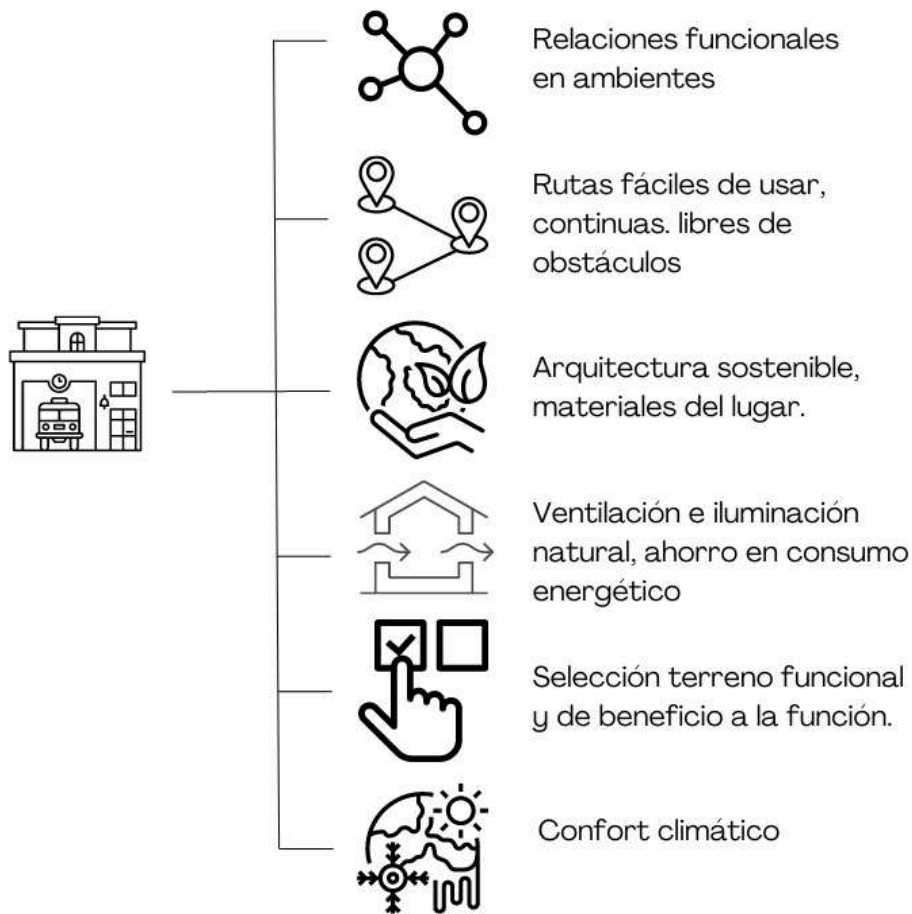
Relaciones funcionales en ambientes

Rutas fáciles de usar, continuas. libres de obstáculos

Arquitectura sostenible, materiales del lugar.

Ventilación e iluminación natural, ahorro en consumo energético

Selección terreno funcional y de beneficio a la función.

Confort climático